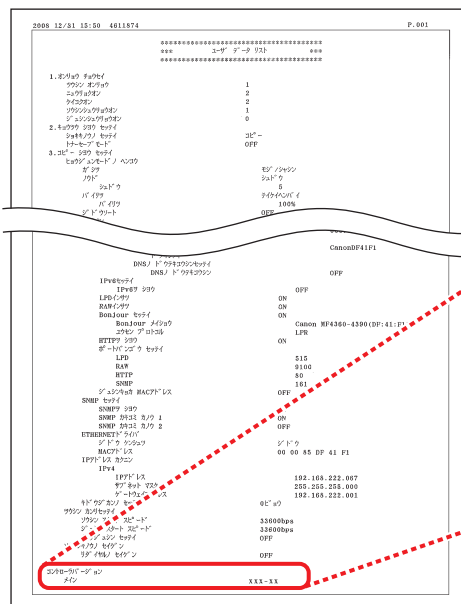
2008 12/31 15:50 4611874 P.001

***************************************
*** ユーザ データ リスト ***
***************************************

1.オンリョウ チョウセイ
ツウシン オンリョウ 1
ニュウリョクオン 2
ケイコクオン 2
ソウシンシュウリョウオン 1
ジュシンシュウリョウオン 0
2.キョウツウ ショキ セッテイ
ショキキノウ セッテイ コピー
トナーセーブモード OFF
3.コピー ショキ セッテイ
ヒョウジュンモードノ ヘンコウ
ガシツ モジ/シャシン
ノウド ジドウ
ジドウ 5
バイリツ テイケイヘンバイ
バイリツ 100%
ジドウソート OFF

CanonDF41F1
DNSノドウテキコウシンセッテイ
DNSノドウテキコウシン OFF
IPv6セッテイ
IPv6ガ シヨウ OFF
LPDインサツ ON
RAWインサツ ON
Bonjour セッテイ ON
Bonjour メイショウ Canon MF4360-4390(DF:41:F1)
ユウセン プロトコル LPR
HTTPヲ シヨウ ON
ポートバンゴウ セッテイ
LPD 515
RAW 9100
HTTP 80
SNMP 161
ジュシンヨウ MACアドレス OFF
SNMP セッテイ
SNMPヲ シヨウ ON
SNMP カキコミ カノウ 1 ON
SNMP カキコミ カノウ 2 OFF
ETHERNETドライバ
ジドウ ケンシュツ ジドウ
MACアドレス 00 00 85 DF 41 F1
IPアドレス カクニン
IPv4
IPアドレス 192.168.222.067
サブネット マスク 255.255.255.000
ゲートウェイ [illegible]レス 192.168.222.001
キドウジカン セ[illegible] 0ビョウ
ツウシン カンリセッテイ
ソウシン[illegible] スピード 33600bps
ジュ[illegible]スタート スピード 33600bps
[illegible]ュシン セッテイ OFF
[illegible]ノウ セイゲン
リダイヤルノ セイゲン OFF

コントローラバージョン
メイン XXX-XX